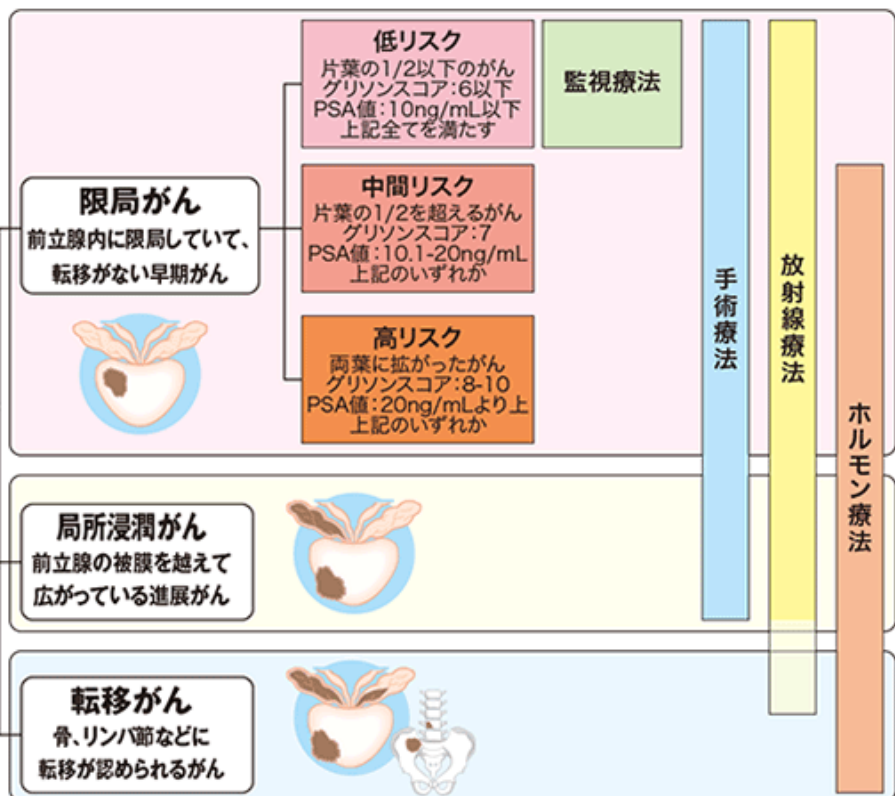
限局がん
前立腺内に限局していて、転移がない早期がん

低リスク
片葉の1/2以下のがん
グリソンスコア:6以下
PSA値:10ng/mL以下
上記全てを満たす

監視療法

中間リスク
片葉の1/2を超えるがん
グリソンスコア:7
PSA値:10.1-20ng/mL
上記のいずれか

高リスク
両葉に拡がったがん
グリソンスコア:8-10
PSA値:20ng/mLより上
上記のいずれか

手術療法

放射線療法

ホルモン療法

局所浸潤がん
前立腺の被膜を越えて広がっている進展がん

転移がん
骨、リンパ節などに転移が認められるがん